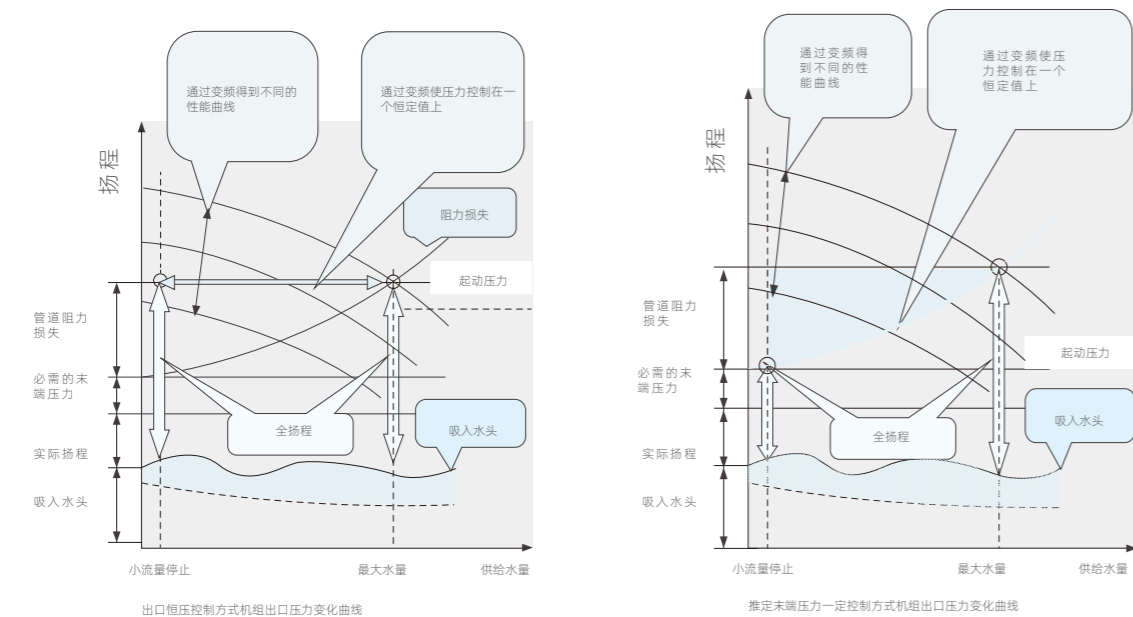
通过变频得到不同的性能曲线

通过变频使压力控制在一个恒定值上

扬程

阻力损失

起动压力

管道阻力损失

必需的末端压力

实际扬程

吸入水头

全扬程

吸入水头

小流量停止

最大水量

供给水量

出口恒压控制方式机组出口压力变化曲线

通过变频得到不同的性能曲线

通过变频使压力控制在一个恒定值上

扬程

管道阻力损失

必需的末端压力

实际扬程

吸入水头

起动压力

全扬程

吸入水头

小流量停止

最大水量

供给水量

推定末端压力一定控制方式机组出口压力变化曲线